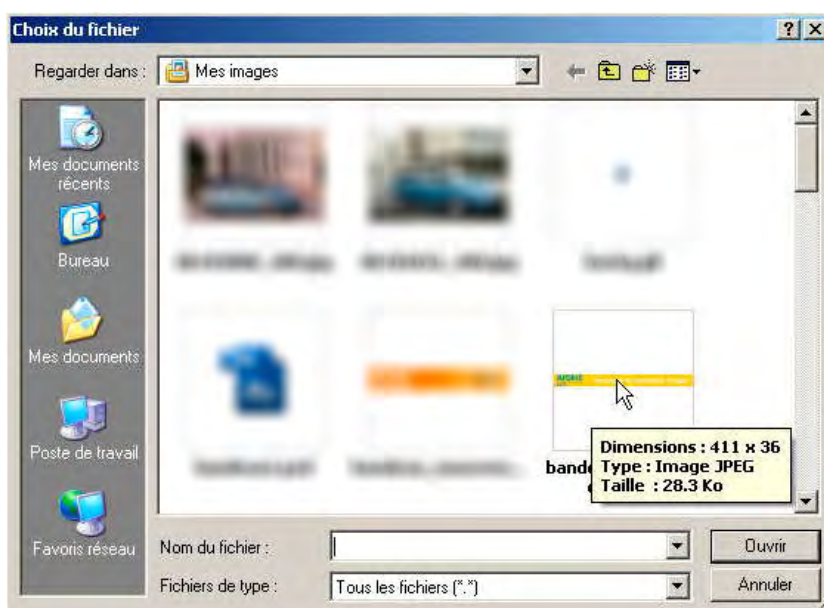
Choix du fichier

?

Regarder dans : Mes images

Mes documents récents

Bureau

Mes documents

Poste de travail

Favoris réseau

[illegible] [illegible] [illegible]

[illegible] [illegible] bande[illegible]

Dimensions : 411 x 36
Type : Image JPEG
Taille : 28.3 Ko

Nom du fichier :

Fichiers de type : Tous les fichiers (*.*)

Ouvrir

Annuler